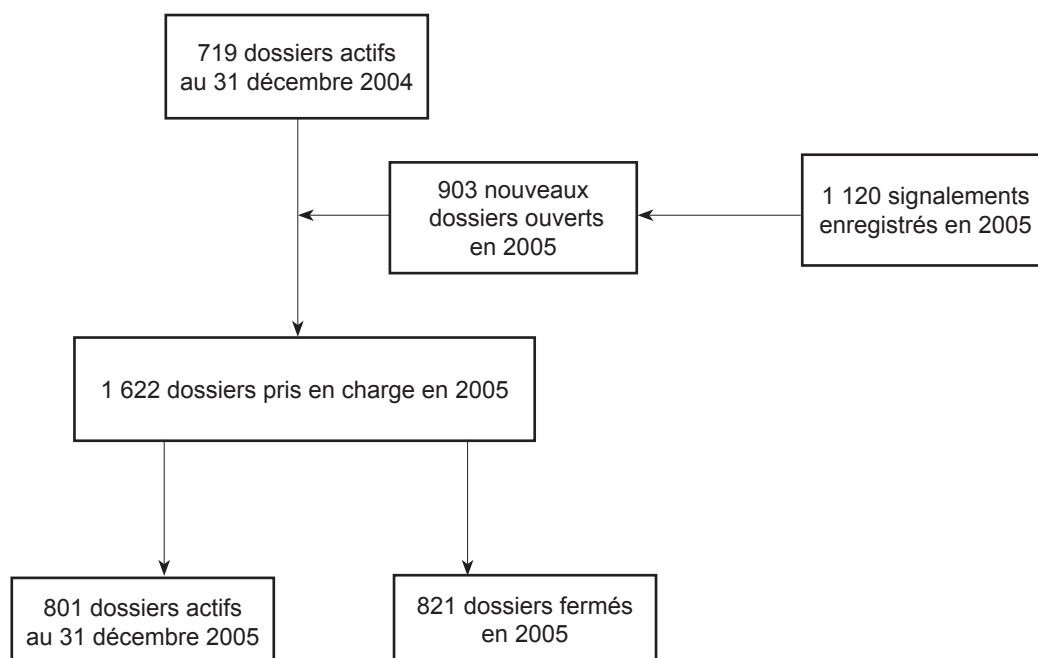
719 dossiers actifs au 31 décembre 2004

903 nouveaux dossiers ouverts en 2005

1 120 signalements enregistrés en 2005

1 622 dossiers pris en charge en 2005

801 dossiers actifs au 31 décembre 2005

821 dossiers fermés en 2005